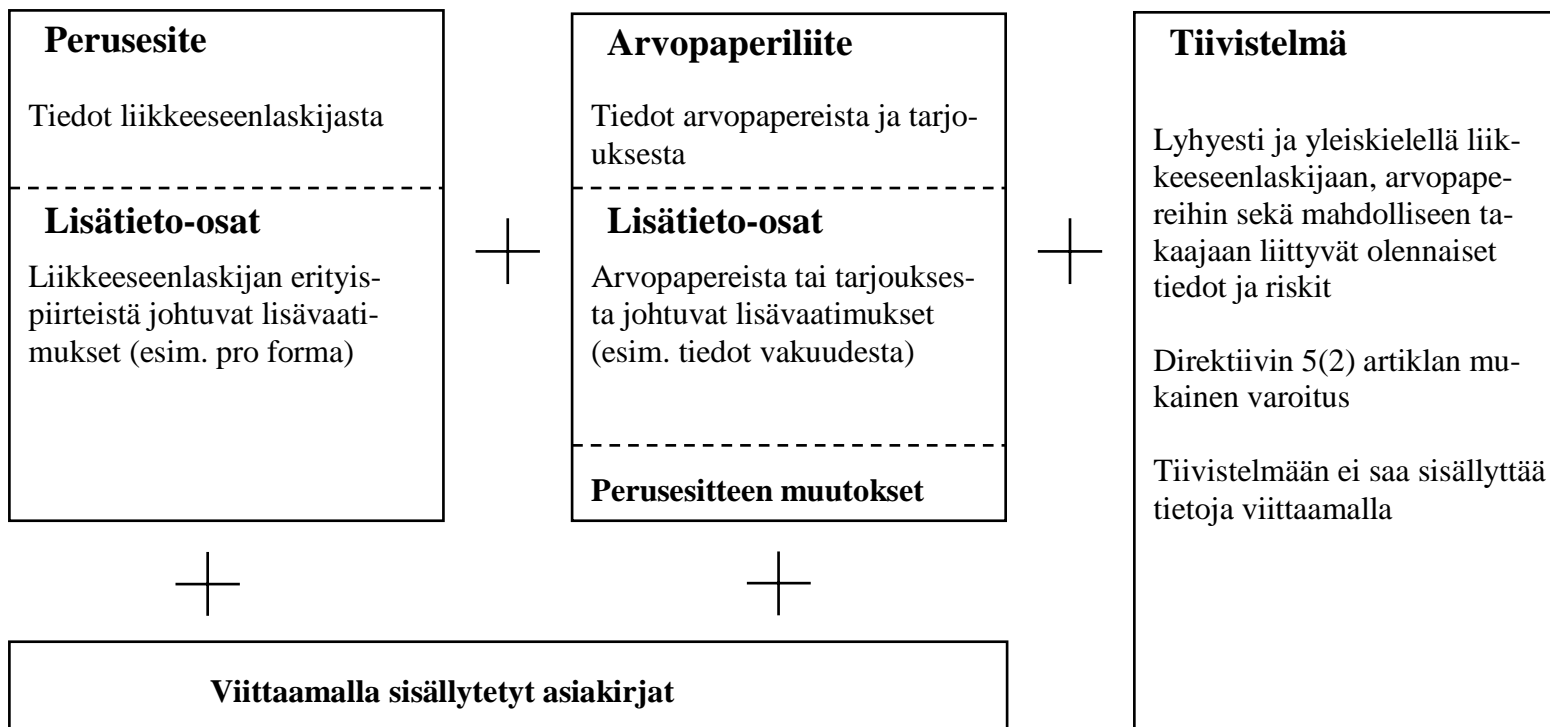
**Perusesite**

Tiedot liikkeeseenlaskijasta

**Lisätieto-osat**

Liikkeeseenlaskijan erityispiirteistä johtuvat lisävaatimukset (esim. pro forma)

+

**Arvopaperiliite**

Tiedot arvopapereista ja tarjouksesta

**Lisätieto-osat**

Arvopapereista tai tarjouksesta johtuvat lisävaatimukset (esim. tiedot vakuudesta)

**Perusesitteen muutokset**

+

**Tiivistelmä**

Lyhyesti ja yleiskielellä liikkeeseenlaskijaan, arvopapereihin sekä mahdolliseen takaajaan liittyvät olennaiset tiedot ja riskit

Direktiivin 5(2) artiklan mukainen varoitus

Tiivistelmään ei saa sisällyttää tietoja viittaamalla

+

+

**Viittaamalla sisällytetyt asiakirjat**